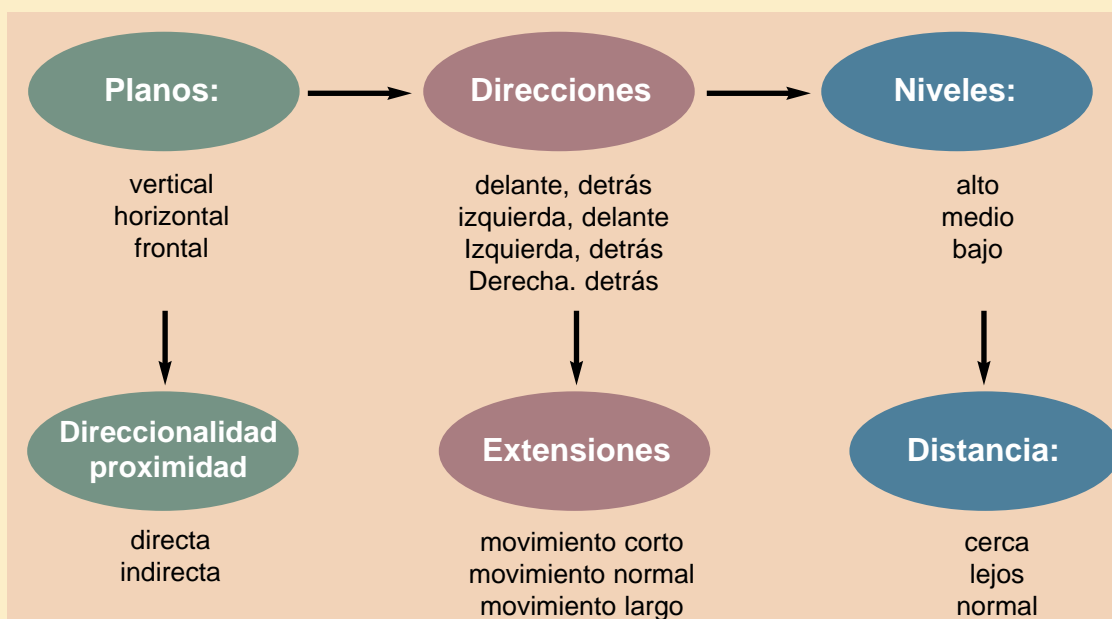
Planos:

vertical
horizontal
frontal

Direcciones

delante, detrás
izquierda, delante
Izquierda, detrás
Derecha. detrás

Niveles:

alto
medio
bajo

Direccionalidad proximidad

directa
indirecta

Extensiones

movimiento corto
movimiento normal
movimiento largo

Distancia:

cerca
lejos
normal